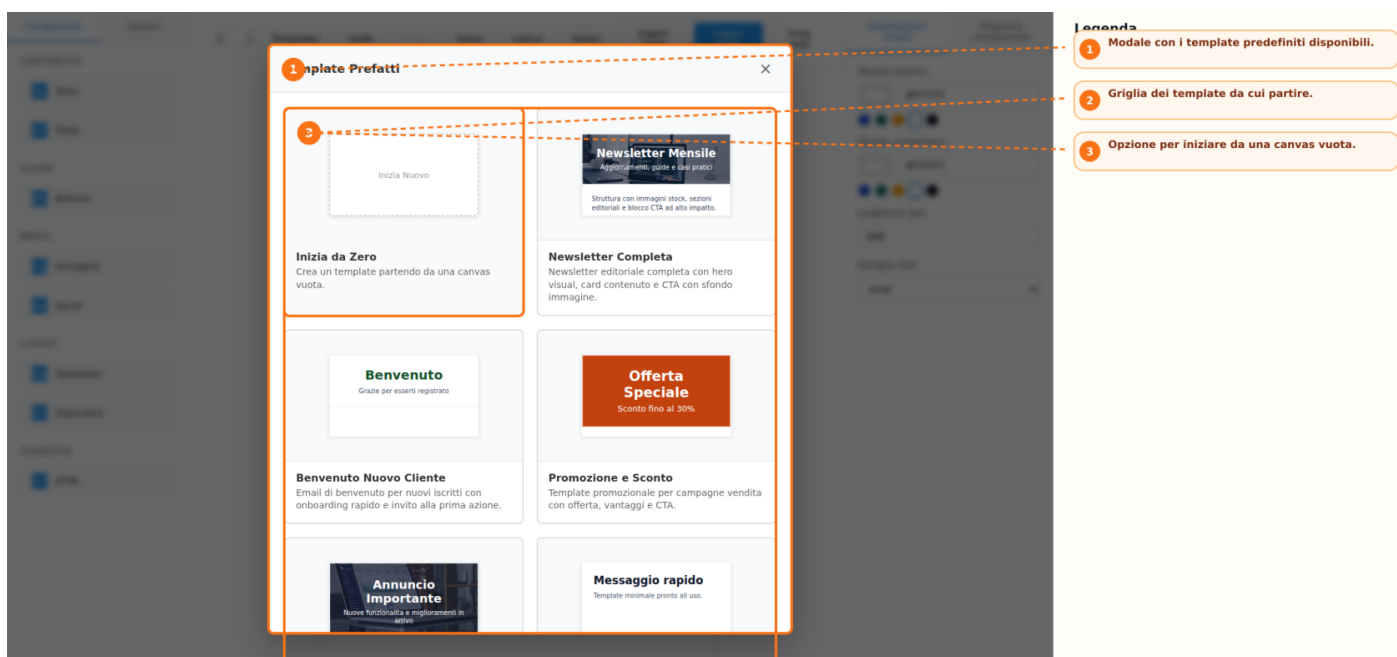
Legenda

1 Modale con i template predefiniti disponibili.

2 Griglia dei template da cui partire.

3 Opzione per iniziare da una canvas vuota.

1 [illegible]mplate Prefatti ×

3

Inizia Nuovo

Inizia da Zero
Crea un template partendo da una canvas vuota.

Newsletter Mensile
Aggiornamenti, guide e casi pratici
Struttura con immagini stock, sezioni editoriali e blocco CTA ad alto impatto.

Newsletter Completa
Newsletter editoriale completa con hero visual, card contenuto e CTA con sfondo immagine.

Benvenuto
Grazie per esserti registrato

Benvenuto Nuovo Cliente
Email di benvenuto per nuovi iscritti con onboarding rapido e invito alla prima azione.

Offerta Speciale
Sconto fino al 30%

Promozione e Sconto
Template promozionale per campagne vendita con offerta, vantaggi e CTA.

Annuncio Importante
Nuove funzionalità e miglioramenti in arrivo

Messaggio rapido
Template minimale pronto all'uso.